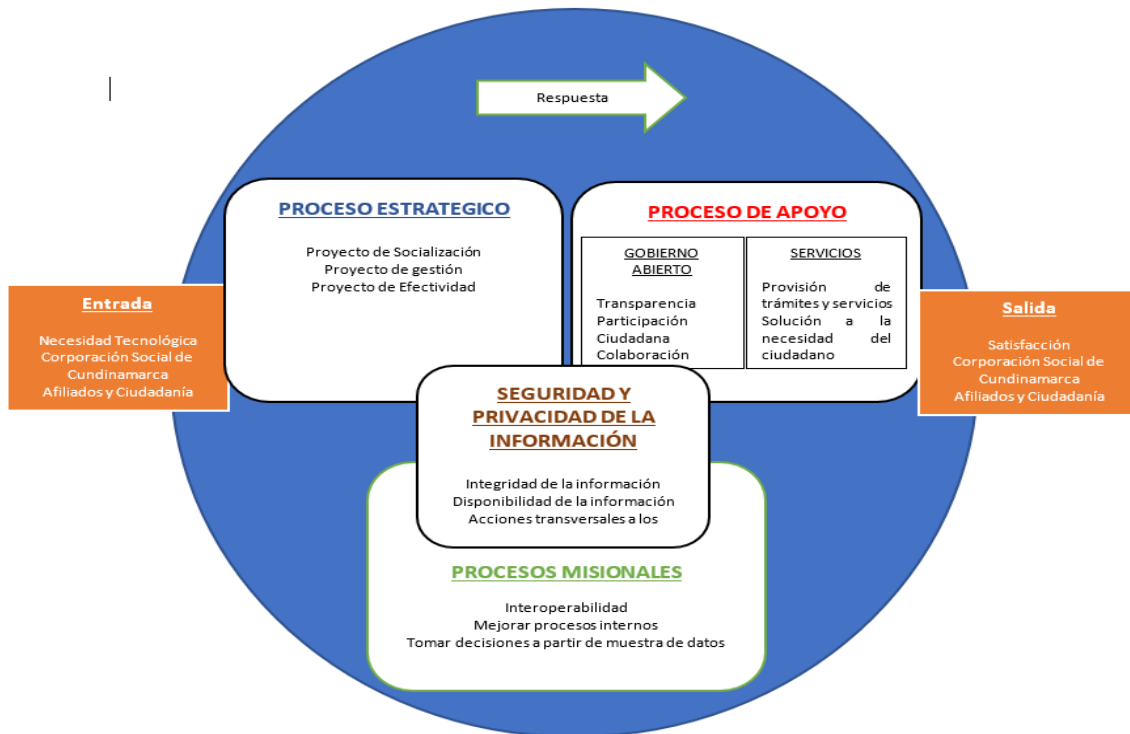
Respuesta

PROCESO ESTRATEGICO

Proyecto de Socialización
Proyecto de gestión
Proyecto de Efectividad

PROCESO DE APOYO

| GOBIERNO ABIERTO | SERVICIOS |
|---|---|
| Transparencia Participación Ciudadana Colaboración | Provisión de trámites y servicios Solución a la necesidad del ciudadano |

Entrada

Necesidad Tecnológica
Corporación Social de Cundinamarca
Afiliados y Ciudadanía

Salida

Satisfacción
Corporación Social de Cundinamarca
Afiliados y Ciudadanía

SEGURIDAD Y PRIVACIDAD DE LA INFORMACIÓN

Integridad de la información
Disponibilidad de la información
Acciones transversales a los

PROCESOS MISIONALES

Interoperabilidad
Mejorar procesos internos
Tomar decisiones a partir de muestra de datos